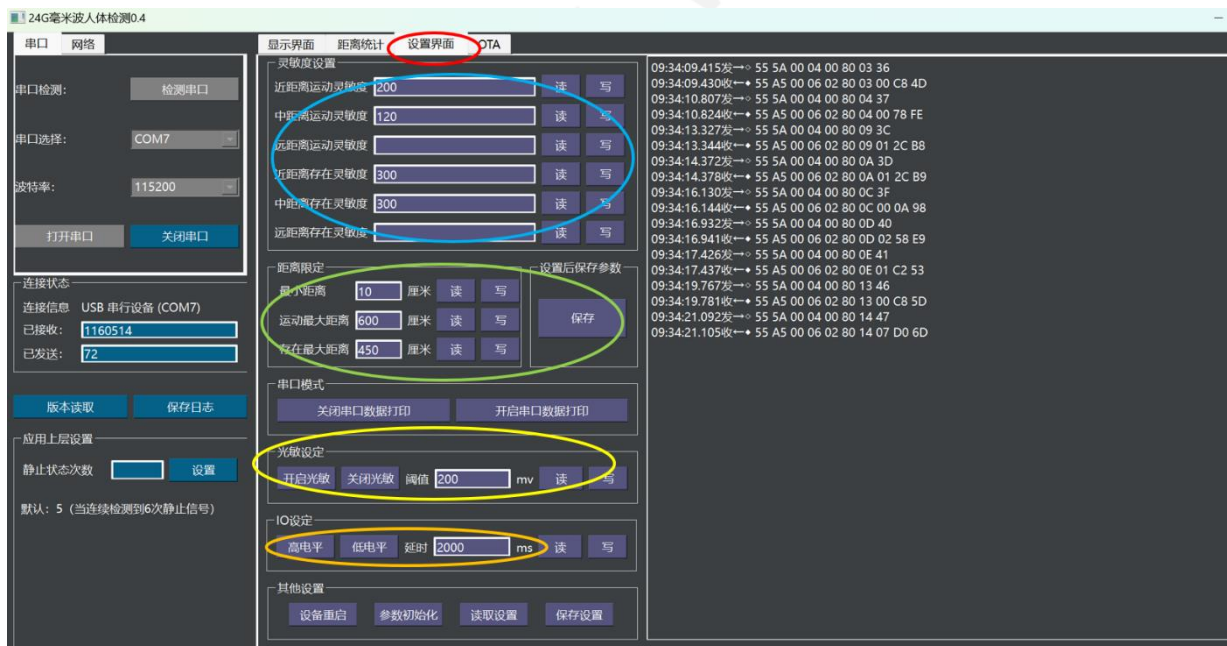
24G毫米波人体检测0.4

串口 网络

串口检测: 检测串口

串口选择: COM7

波特率: 115200

打开串口 关闭串口

连接状态
连接信息 USB 串行设备 (COM7)
已接收: 1160514
已发送: 72

版本读取 保存日志

应用上层设置
静止状态次数 设置
默认：5（当连续检测到6次静止信号）

显示界面 距离统计 设置界面 OTA

灵敏度设置
近距离运动灵敏度 200 读 写
中距离运动灵敏度 120 读 写
远距离运动灵敏度 读 写
近距离存在灵敏度 300 读 写
中距离存在灵敏度 300 读 写
远距离存在灵敏度 读 写

距离限定
最小距离 10 厘米 读 写
运动最大距离 600 厘米 读 写
存在最大距离 450 厘米 读 写

设置后保存参数
保存

串口模式
关闭串口数据打印 开启串口数据打印

光敏设定
开启光敏 关闭光敏 阈值 200 mv 读 写

IO设定
高电平 低电平 延时 2000 ms 读 写

其他设置
设备重启 参数初始化 读取设置 保存设置

09:34:09.415发→◇ 55 5A 00 04 00 80 03 36
09:34:09.430收←◆ 55 A5 00 06 02 80 03 00 C8 4D
09:34:10.807发→◇ 55 5A 00 04 00 80 04 37
09:34:10.824收←◆ 55 A5 00 06 02 80 04 00 78 FE
09:34:13.327发→◇ 55 5A 00 04 00 80 09 3C
09:34:13.344收←◆ 55 A5 00 06 02 80 09 01 2C B8
09:34:14.372发→◇ 55 5A 00 04 00 80 0A 3D
09:34:14.378收←◆ 55 A5 00 06 02 80 0A 01 2C B9
09:34:16.130发→◇ 55 5A 00 04 00 80 0C 3F
09:34:16.144收←◆ 55 A5 00 06 02 80 0C 00 0A 98
09:34:16.932发→◇ 55 5A 00 04 00 80 0D 40
09:34:16.941收←◆ 55 A5 00 06 02 80 0D 02 58 E9
09:34:17.426发→◇ 55 5A 00 04 00 80 0E 41
09:34:17.437收←◆ 55 A5 00 06 02 80 0E 01 C2 53
09:34:19.767发→◇ 55 5A 00 04 00 80 13 46
09:34:19.781收←◆ 55 A5 00 06 02 80 13 00 C8 5D
09:34:21.092发→◇ 55 5A 00 04 00 80 14 47
09:34:21.105收←◆ 55 A5 00 06 02 80 14 07 D0 6D